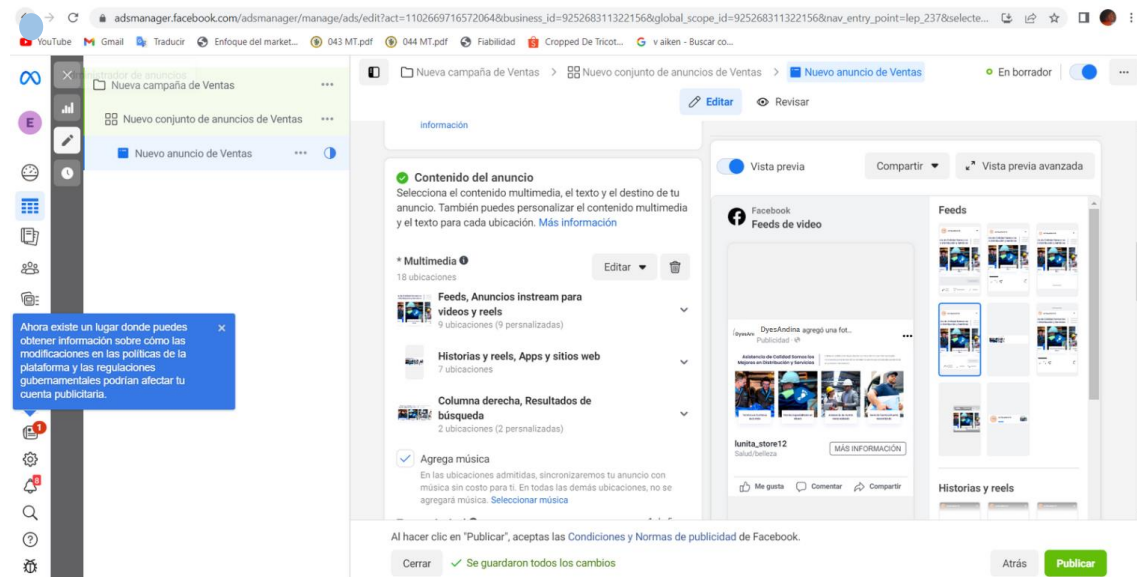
adsmanager.facebook.com/adsmanager/manage/ads/edit?act=1102669716572064&business_id=925268311322156&global_scope_id=925268311322156&nav_entry_point=lep_237&selecte...

YouTube Gmail Traducir Enfoque del market... 043 MT.pdf 044 MT.pdf Fiabilidad Cropped De Tricot... v aiken - Buscar co...

Nueva campaña de Ventas ···
Nuevo conjunto de anuncios de Ventas ···
Nuevo anuncio de Ventas ···

Nueva campaña de Ventas > Nuevo conjunto de anuncios de Ventas > Nuevo anuncio de Ventas
En borrador
Editar Revisar

información

Contenido del anuncio
Selecciona el contenido multimedia, el texto y el destino de tu anuncio. También puedes personalizar el contenido multimedia y el texto para cada ubicación. Más información

* Multimedia
18 ubicaciones
Editar

Feeds, Anuncios instream para videos y reels
9 ubicaciones (9 personalizadas)

Historias y reels, Apps y sitios web
7 ubicaciones

Columna derecha, Resultados de búsqueda
2 ubicaciones (2 personalizadas)

Agrega música
En las ubicaciones admitidas, sincronizaremos tu anuncio con música sin costo para ti. En todas las demás ubicaciones, no se agregará música. Seleccionar música

Ahora existe un lugar donde puedes obtener información sobre cómo las modificaciones en las políticas de la plataforma y las regulaciones gubernamentales podrían afectar tu cuenta publicitaria.

Vista previa
Compartir
Vista previa avanzada

Facebook
Feeds de video

DyesAndina agregó una fot...
Publicidad
Asistencia de Calidad Somos los Mejores en Distribución y Servicios
lunita_store12
Salud/belleza
MÁS INFORMACIÓN
Me gusta Comentar Compartir

Feeds
Historias y reels

Al hacer clic en "Publicar", aceptas las Condiciones y Normas de publicidad de Facebook.
Cerrar Se guardaron todos los cambios
Atrás Publicar